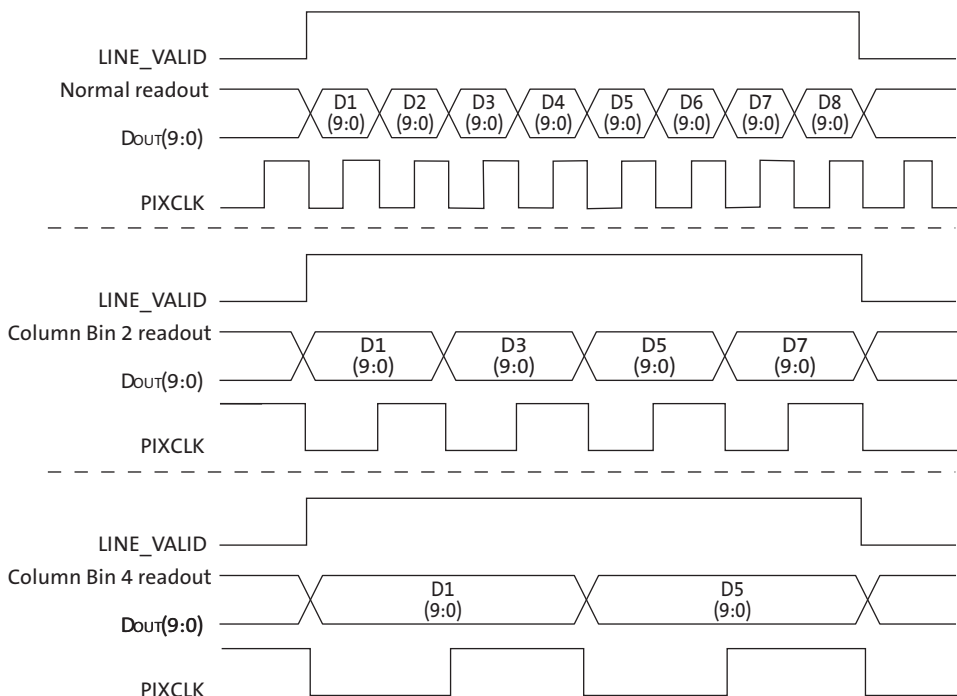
LINE_VALID

Normal readout

D1 (9:0) D2 (9:0) D3 (9:0) D4 (9:0) D5 (9:0) D6 (9:0) D7 (9:0) D8 (9:0)

DOUT(9:0)

PIXCLK

LINE_VALID

Column Bin 2 readout

D1 (9:0) D3 (9:0) D5 (9:0) D7 (9:0)

DOUT(9:0)

PIXCLK

LINE_VALID

Column Bin 4 readout

D1 (9:0) D5 (9:0)

DOUT(9:0)

PIXCLK